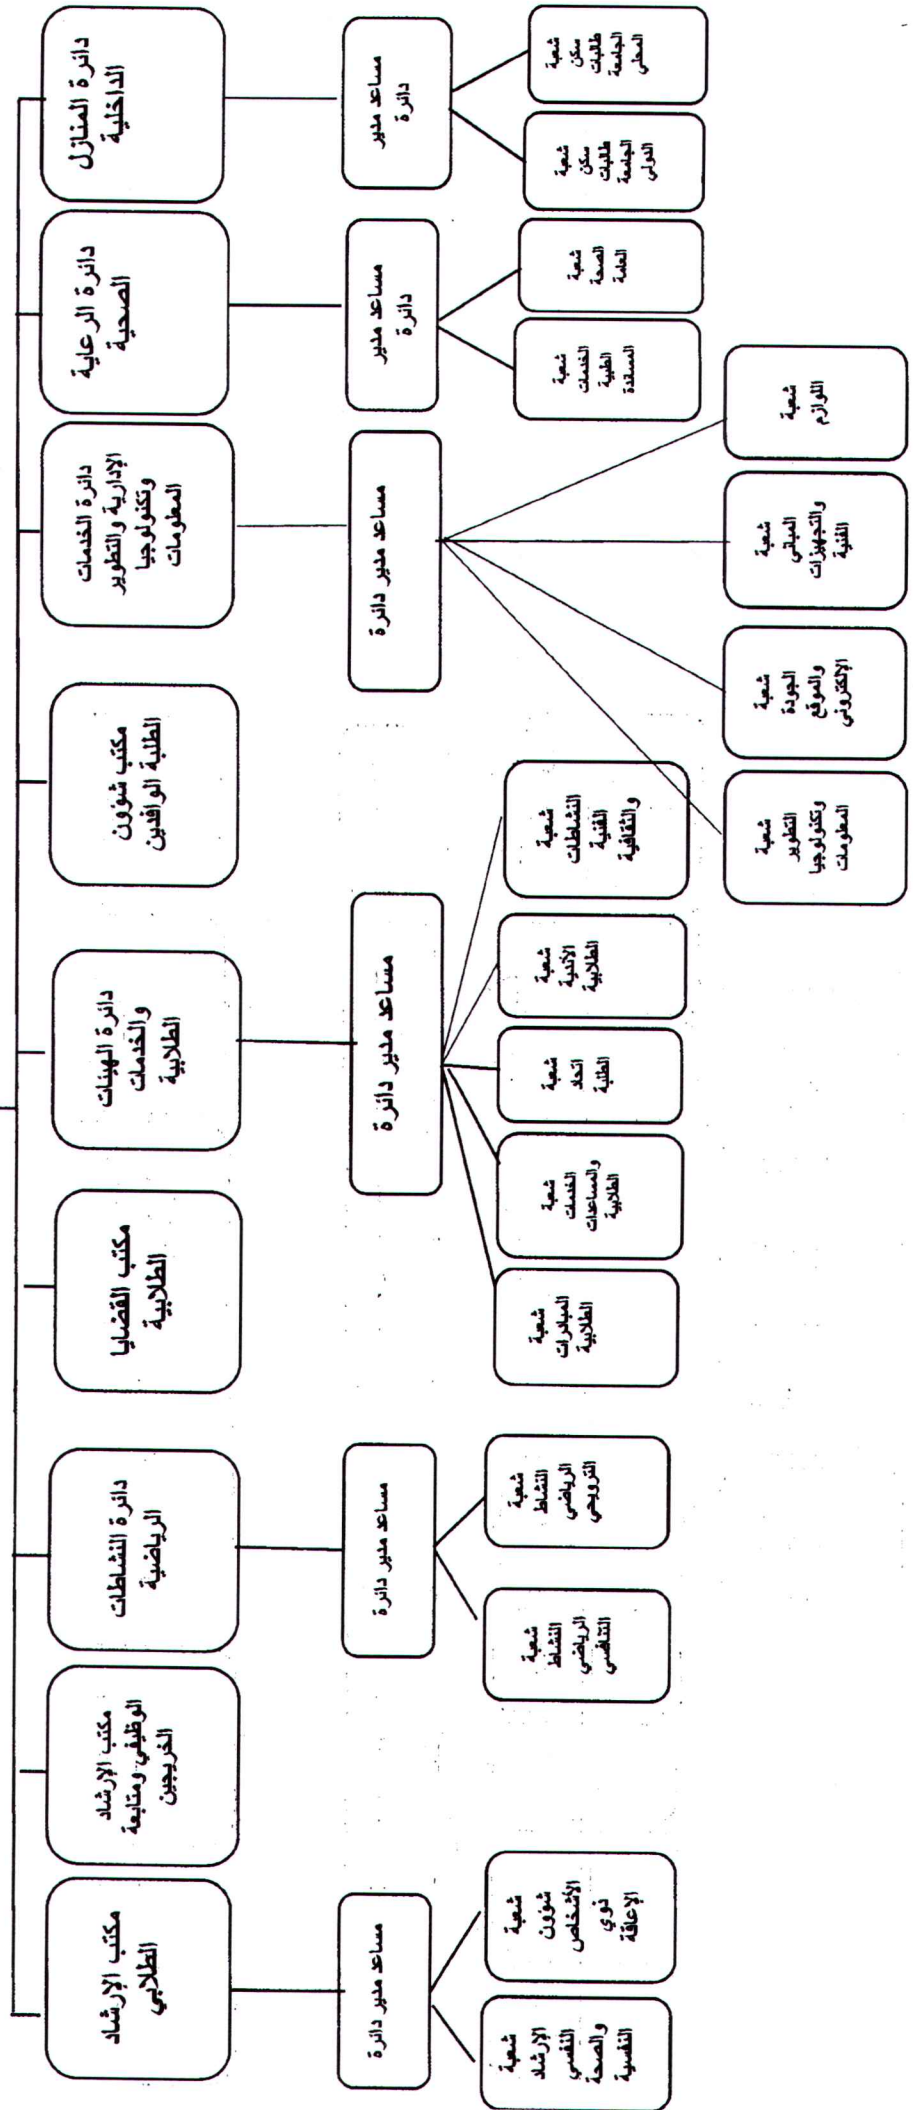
دائرة المنازل الداخلية

مساعد مدير دائرة

شعبة سكن طالبات الجامعة العلي

شعبة سكن طالبات الجامعة العلي

دائرة الرعاية الصحية

مساعد مدير دائرة

شعبة الصحة العامة

شعبة الخدمات الطبية المساندة

دائرة الخدمات الإدارية والتطوير وتكنولوجيا المعلومات

مساعد مدير دائرة

شعبة اللوازم

شعبة المباني والتجهيزات الفنية

شعبة الجودة والموقع الإلكتروني

شعبة التطوير وتكنولوجيا المعلومات

مكتب شؤون الطلبة الوافدين

دائرة الهيئات والخدمات الطلابية

مساعد مدير دائرة

شعبة النشاطات الفنية والثقافية

شعبة الأندية الطلابية

شعبة اتحاد الطلبة

شعبة الخدمات والمساعدات الطلابية

شعبة المبادرات الطلابية

مكتب القضايا الطلابية

دائرة النشاطات الرياضية

مساعد مدير دائرة

شعبة النشاط الرياضي الترويحي

شعبة النشاط الرياضي التنافسي

مكتب الإرشاد الوظيفي ومتابعة الخريجين

مكتب الإرشاد الطلابي

مساعد مدير دائرة

شعبة شؤون الأشخاص ذوي الإعاقة

شعبة الإرشاد النفسي والصحة النفسية